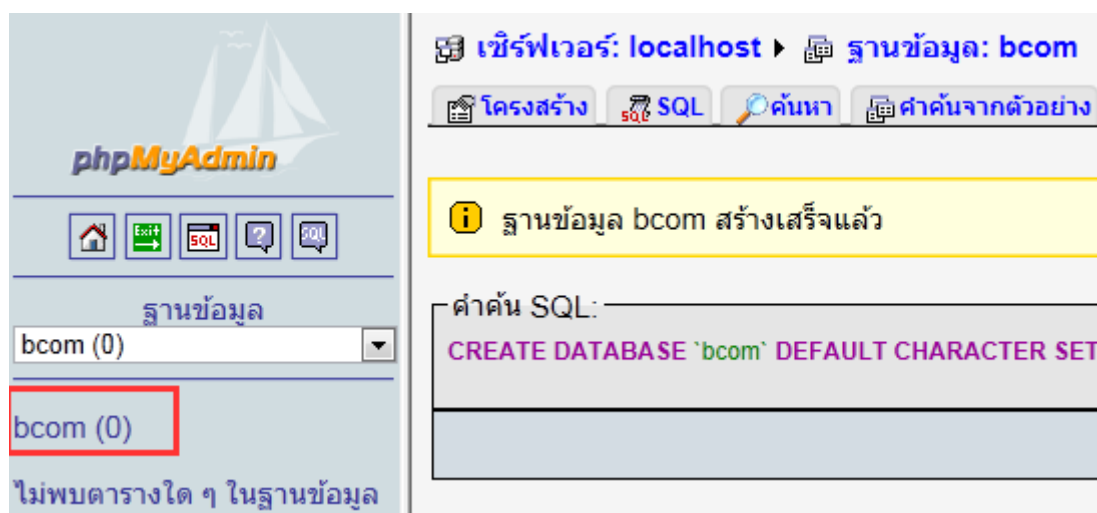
phpMyAdmin

ฐานข้อมูล
bcom (0)

bcom (0)

ไม่พบตารางใด ๆ ในฐานข้อมูล

เซิร์ฟเวอร์: localhost ▸ ฐานข้อมูล: bcom

โครงสร้าง | SQL | ค้นหา | คำค้นจากตัวอย่าง

ฐานข้อมูล bcom สร้างเสร็จแล้ว

คำค้น SQL:
CREATE DATABASE `bcom` DEFAULT CHARACTER SET